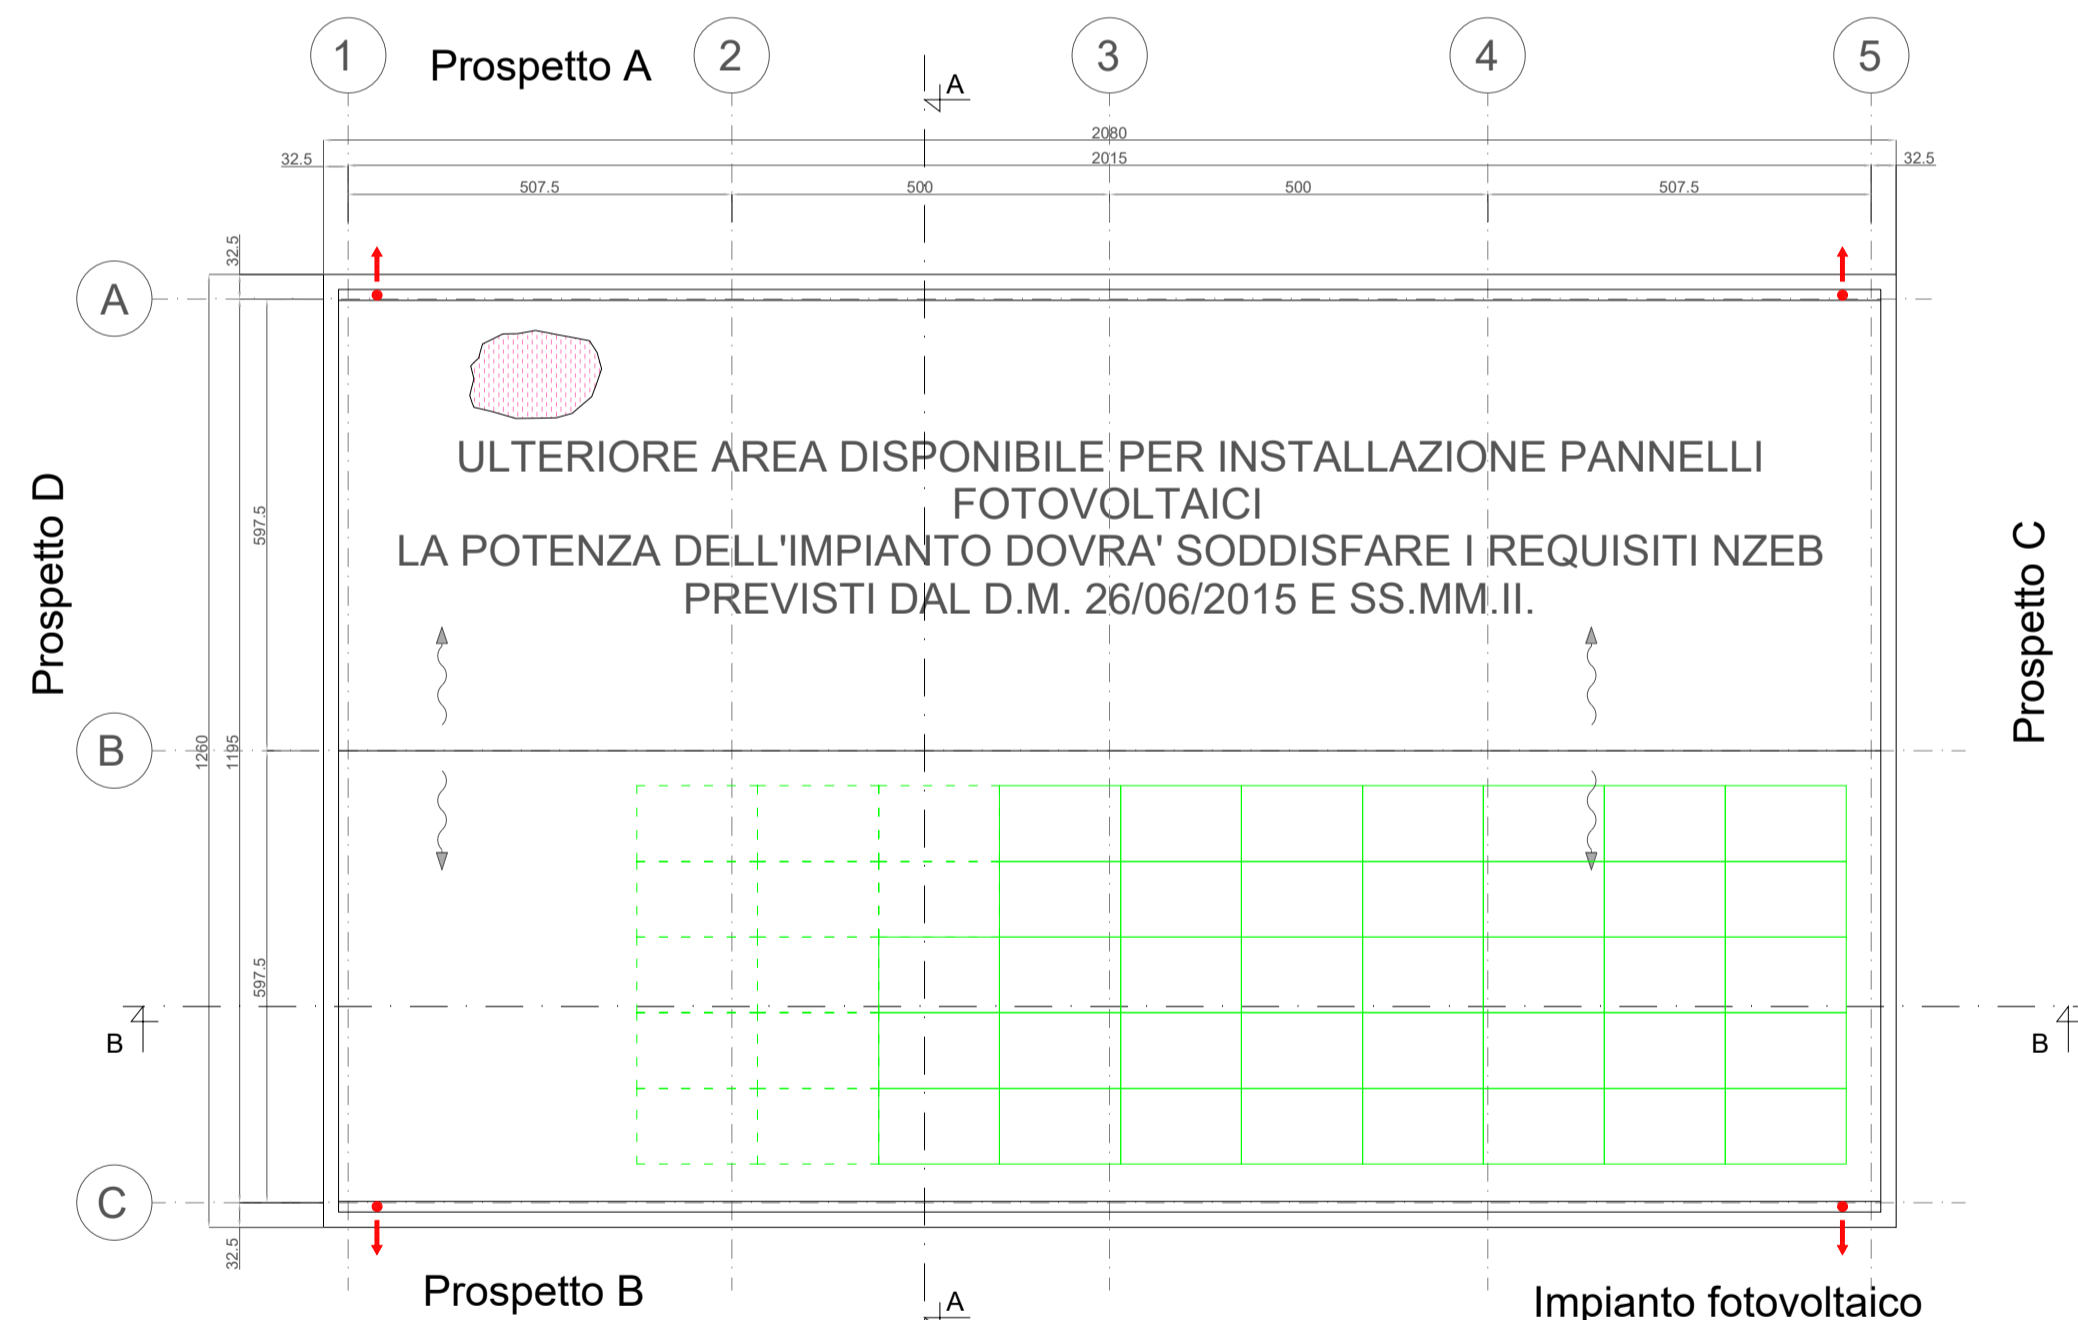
1
Prospetto A
2
A
3
4
5

2080
2015
32.5
32.5
507.5
500
500
507.5

32.5
A

ULTERIORE AREA DISPONIBILE PER INSTALLAZIONE PANNELLI FOTOVOLTAICI
LA POTENZA DELL'IMPIANTO DOVRA' SODDISFARE I REQUISITI NZEB PREVISTI DAL D.M. 26/06/2015 E SS.MM.II.

Prospetto D
Prospetto C

597.5
B
1260
1195
597.5
B
B
C
32.5

Prospetto B
A
Impianto fotovoltaico